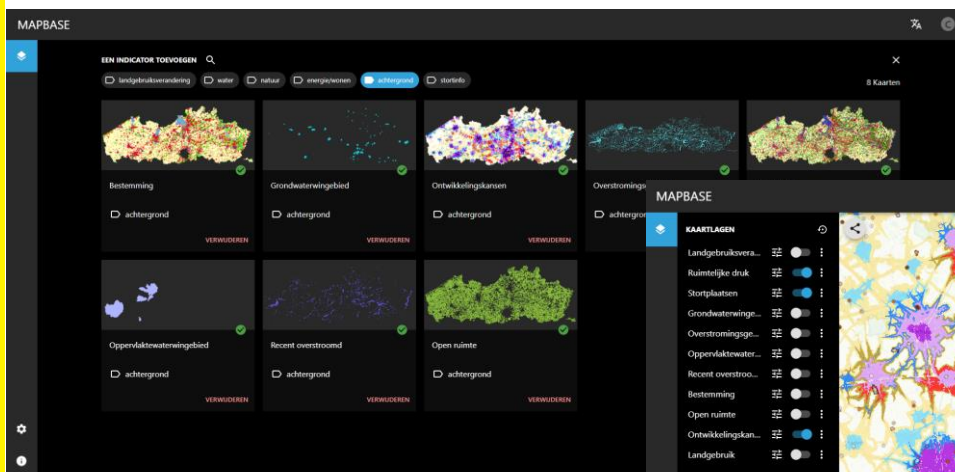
MAPBASE

EEN INDICATOR TOEVOEGEN

landgebruiksverandering
water
natuur
energie/wonen
achtergrond
stortinfo

8 Kaarten

Bestemming
achtergrond
VERWIJDEREN

Grondwaterwingebied
achtergrond
VERWIJDEREN

Ontwikkelingskansen
achtergrond
VERWIJDEREN

Overstromingsg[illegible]
achtergrond

Oppervlaktewaterwingebied
achtergrond
VERWIJDEREN

Recent overstroomd
achtergrond
VERWIJDEREN

Open ruimte
achtergrond
VERWIJDEREN

MAPBASE

KAARTLAGEN

Landgebruiksvera...
Ruimtelijke druk
Stortplaatsen
Grondwaterwinge...
Overstromingsge...
Oppervlaktewater...
Recent overstroo...
Bestemming
Open ruimte
Ontwikkelingskan...
Landgebruik